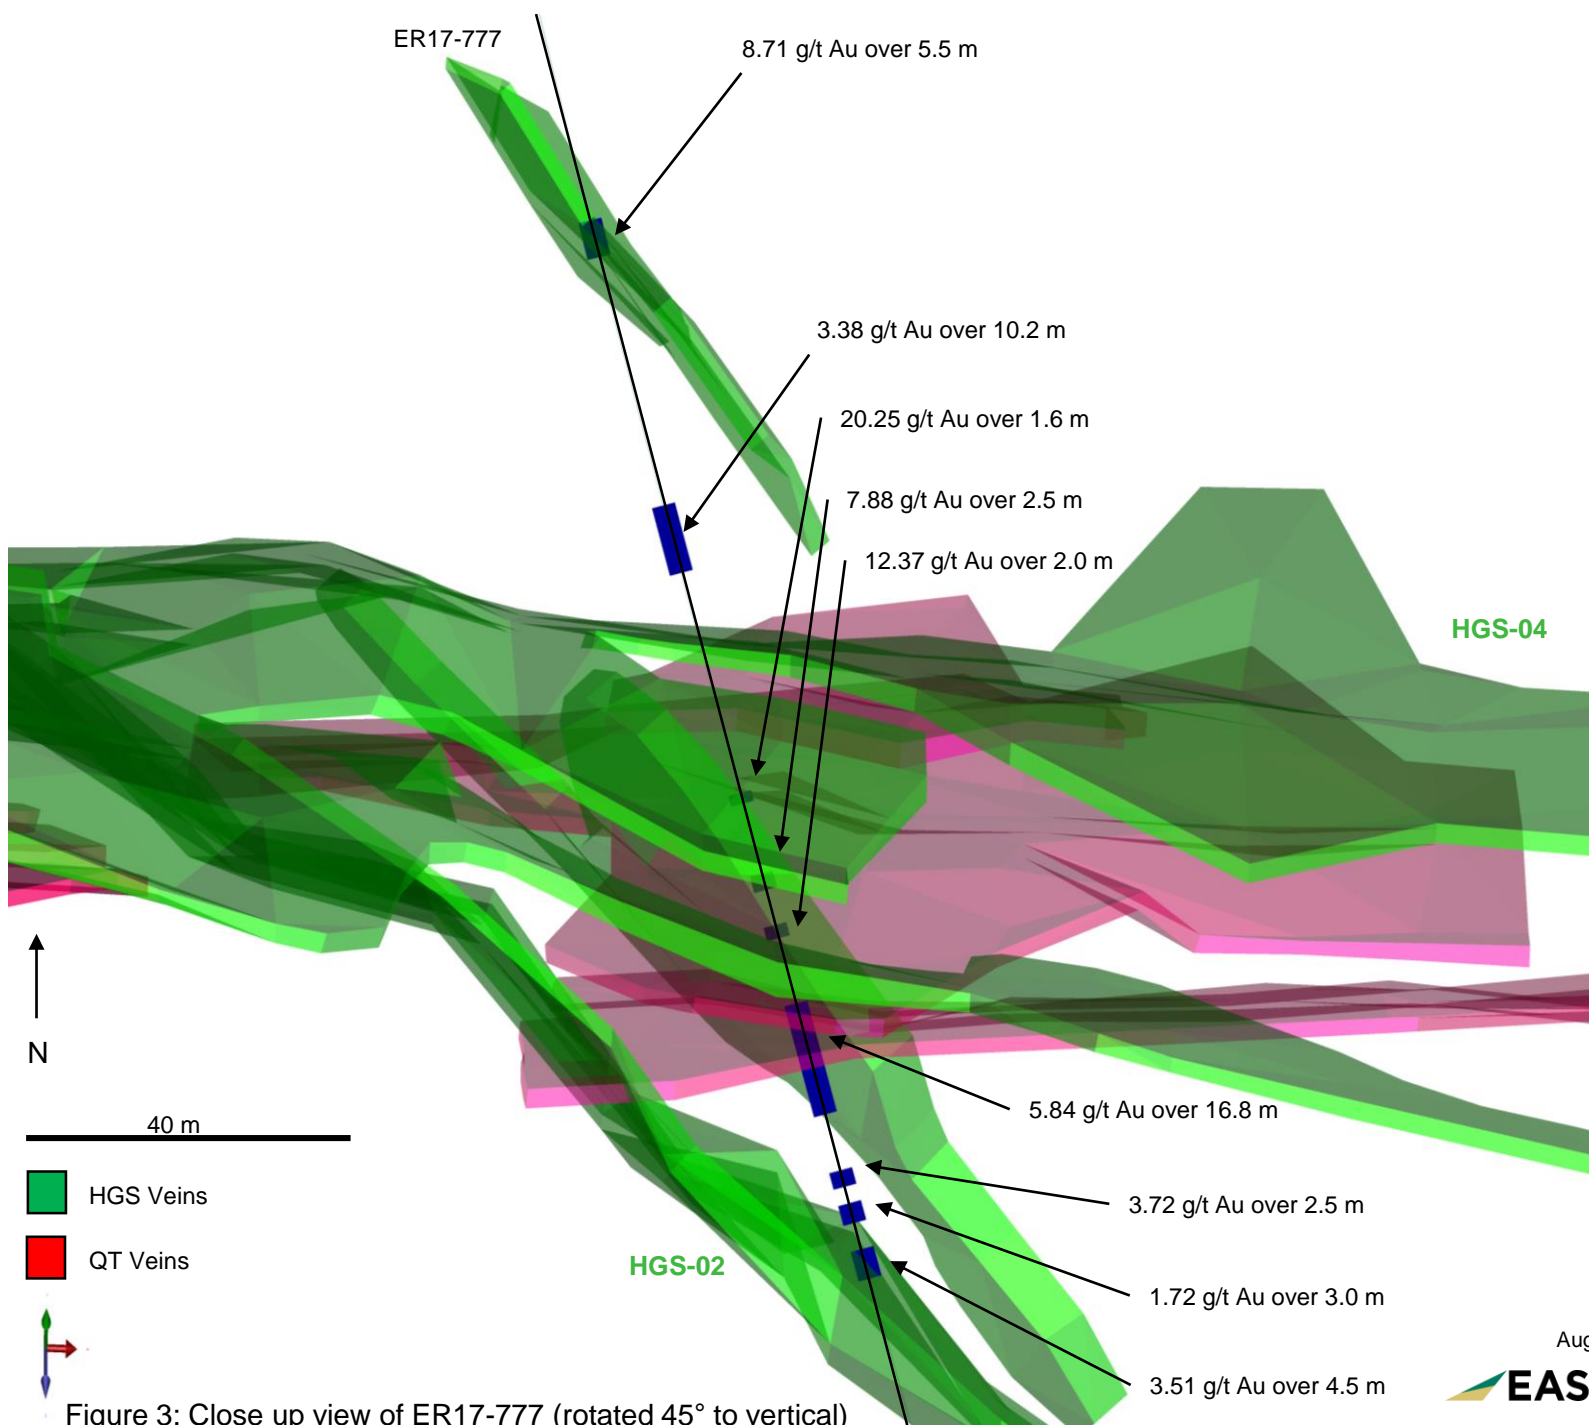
ER17-777

8.71 g/t Au over 5.5 m

3.38 g/t Au over 10.2 m

20.25 g/t Au over 1.6 m

7.88 g/t Au over 2.5 m

12.37 g/t Au over 2.0 m

HGS-04

N

5.84 g/t Au over 16.8 m

40 m

HGS Veins

QT Veins

3.72 g/t Au over 2.5 m

HGS-02

1.72 g/t Au over 3.0 m

Aug

3.51 g/t Au over 4.5 m

EAS

Figure 3: Close up view of ER17-777 (rotated 45° to vertical)